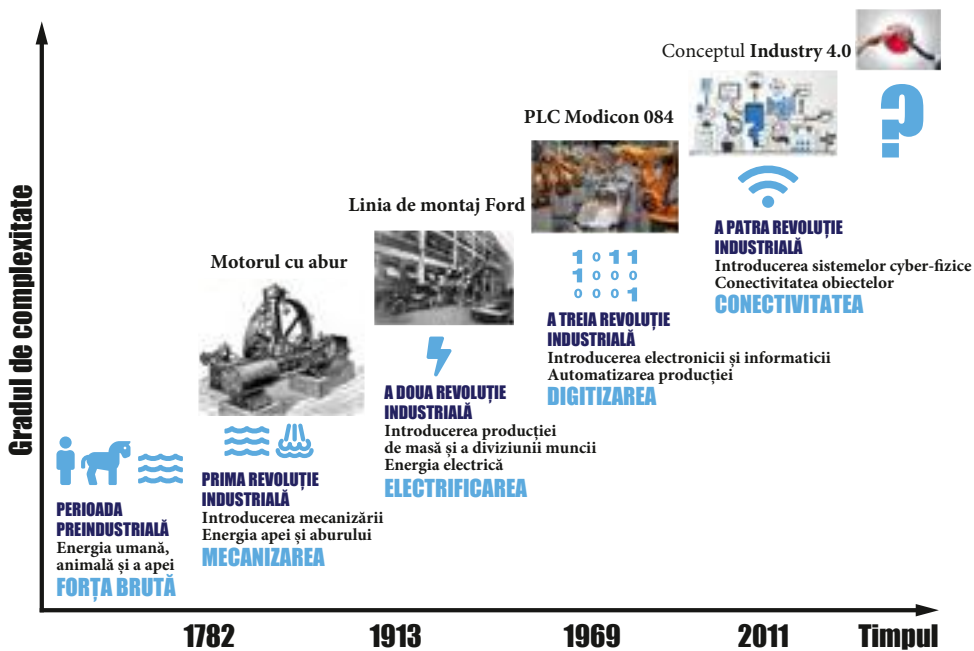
Gradul de complexitate

Conceptul **Industry 4.0**

?

PLC Modicon 084

Linia de montaj Ford

Motorul cu abur

1 0 1 1
1 0 0 0
0 0 0 1

A PATRA REVOLUȚIE INDUSTRIALĂ
Introducerea sistemelor cyber-fizice
Conectivitatea obiectelor
CONECTIVITATEA

A TREIA REVOLUȚIE INDUSTRIALĂ
Introducerea electronicii și informaticii
Automatizarea producției
DIGITIZAREA

A DOUA REVOLUȚIE INDUSTRIALĂ
Introducerea producției de masă și a diviziunii muncii
Energia electrică
ELECTRIFICAREA

PRIMA REVOLUȚIE INDUSTRIALĂ
Introducerea mecanizării
Energia apei și aburului
MECANIZAREA

PERIOADA PREINDUSTRIALĂ
Energia umană, animală și a apei
FORȚA BRUTĂ

1782 1913 1969 2011 Timpul